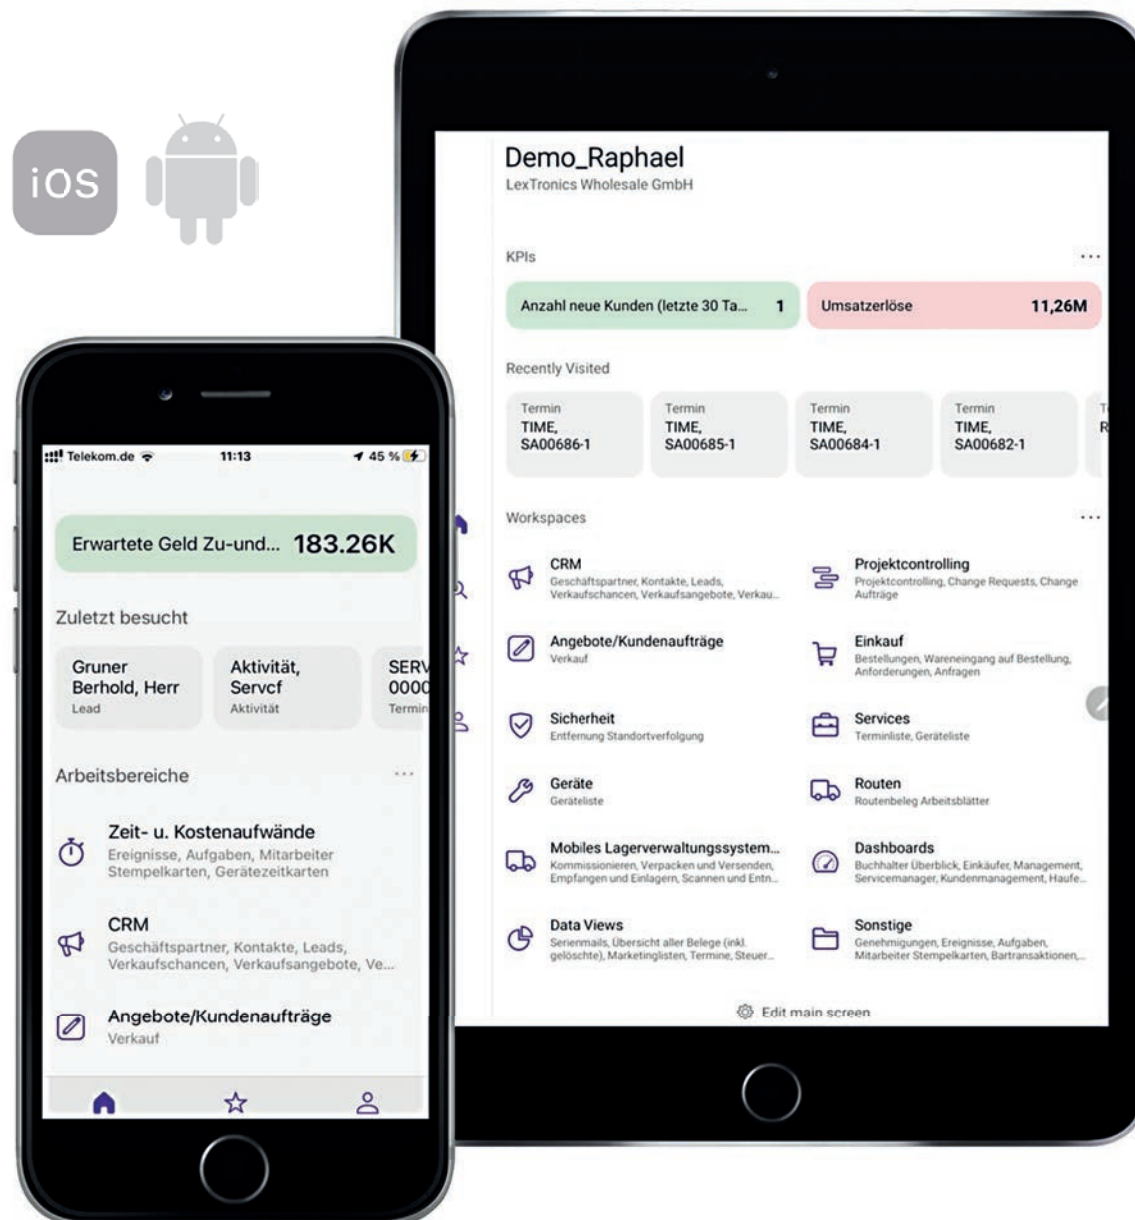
iOS

Demo_Raphael
LexTronics Wholesale GmbH

KPIs ...

Anzahl neue Kunden (letzte 30 Ta... 1

Umsatzerlöse 11,26M

Recently Visited

Termin
TIME,
SA00686-1

Termin
TIME,
SA00685-1

Termin
TIME,
SA00684-1

Termin
TIME,
SA00682-1

T
R

Workspaces ...

CRM
Geschäftspartner, Kontakte, Leads, Verkaufschancen, Verkaufsangebote, Verkau...

Projektcontrolling
Projektcontrolling, Change Requests, Change Aufträge

Angebote/Kundenaufträge
Verkauf

Einkauf
Bestellungen, Wareneingang auf Bestellung, Anforderungen, Anfragen

Sicherheit
Entfernung Standortverfolgung

Services
Terminliste, Geräteliste

Geräte
Geräteliste

Routen
Routenbeleg Arbeitsblätter

Mobiles Lagerverwaltungssystem...
Kommissionieren, Verpacken und Versenden, Empfangen und Einlagern, Scannen und Entn...

Dashboards
Buchhalter Überblick, Einkäufer, Management, Servicemanager, Kundenmanagement, Haufe...

Data Views
Serienmails, Übersicht aller Belege (inkl. gelöschte), Marketinglisten, Termine, Steuer...

Sonstige
Genehmigungen, Ereignisse, Aufgaben, Mitarbeiter Stempelkarten, Bartransaktionen,...

Edit main screen

Telekom.de 11:13 45 %

Erwartete Geld Zu-und... 183.26K

Zuletzt besucht

Gruner
Berhold, Herr
Lead

Aktivität,
Servcf
Aktivität

SERV
000C
Termin

Arbeitsbereiche ...

Zeit- u. Kostenaufwände
Ereignisse, Aufgaben, Mitarbeiter Stempelkarten, Gerätezeitkarten

CRM
Geschäftspartner, Kontakte, Leads, Verkaufschancen, Verkaufsangebote, Ve...

Angebote/Kundenaufträge
Verkauf